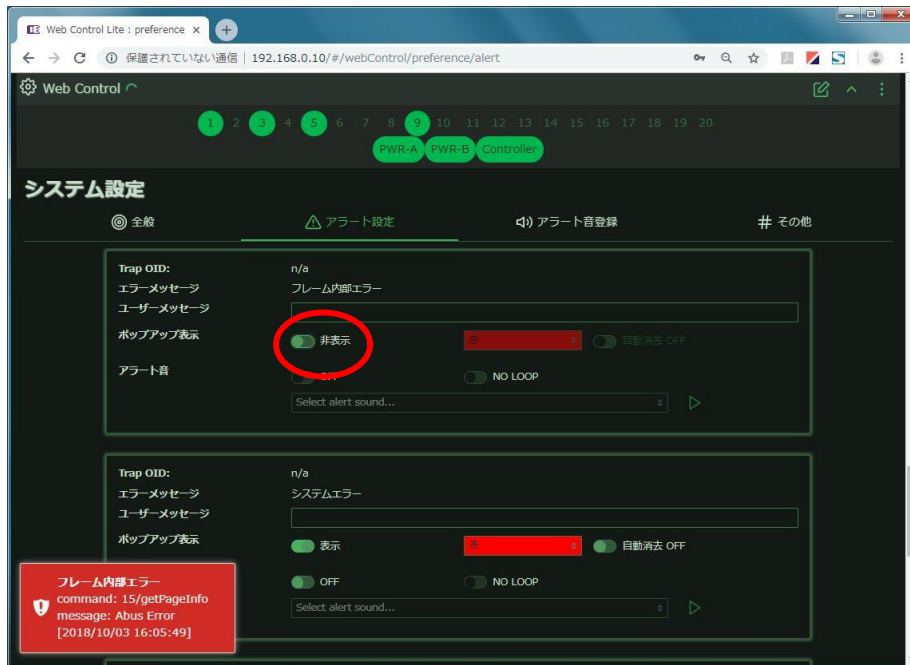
Web Control Lite : preference ×

保護されていない通信 | 192.168.0.10/#/webControl/preference/alert

Web Control

1 2 3 4 5 6 7 8 9 10 11 12 13 14 15 16 17 18 19 20

PWR-A PWR-B Controller

システム設定

全般

アラート設定

アラート音登録

# その他

Trap OID: n/a

エラーメッセージ フレーム内部エラー

ユーザーメッセージ

ポップアップ表示 非表示 赤 自動消去 OFF

アラート音 OFF NO LOOP

Select alert sound...

Trap OID: n/a

エラーメッセージ システムエラー

ユーザーメッセージ

ポップアップ表示 表示 赤 自動消去 OFF

OFF NO LOOP

Select alert sound...

フレーム内部エラー
command: 15/getPageInfo
message: Abus Error
[2018/10/03 16:05:49]